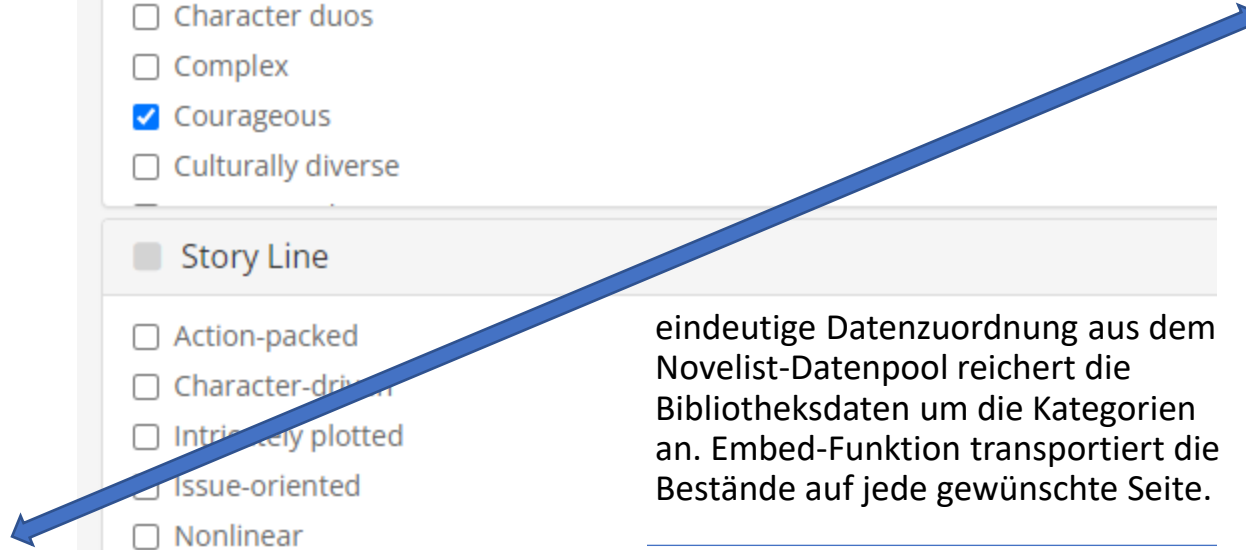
Character duos
Complex
Courageous
Culturally diverse

Story Line

Action-packed
Character-dri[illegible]
Intri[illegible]ely plotted
Issue-oriented
Nonlinear

eindeutige Datenzuordnung aus dem Novelist-Datenpool reichert die Bibliotheksdaten um die Kategorien an. Embed-Funktion transportiert die Bestände auf jede gewünschte Seite.